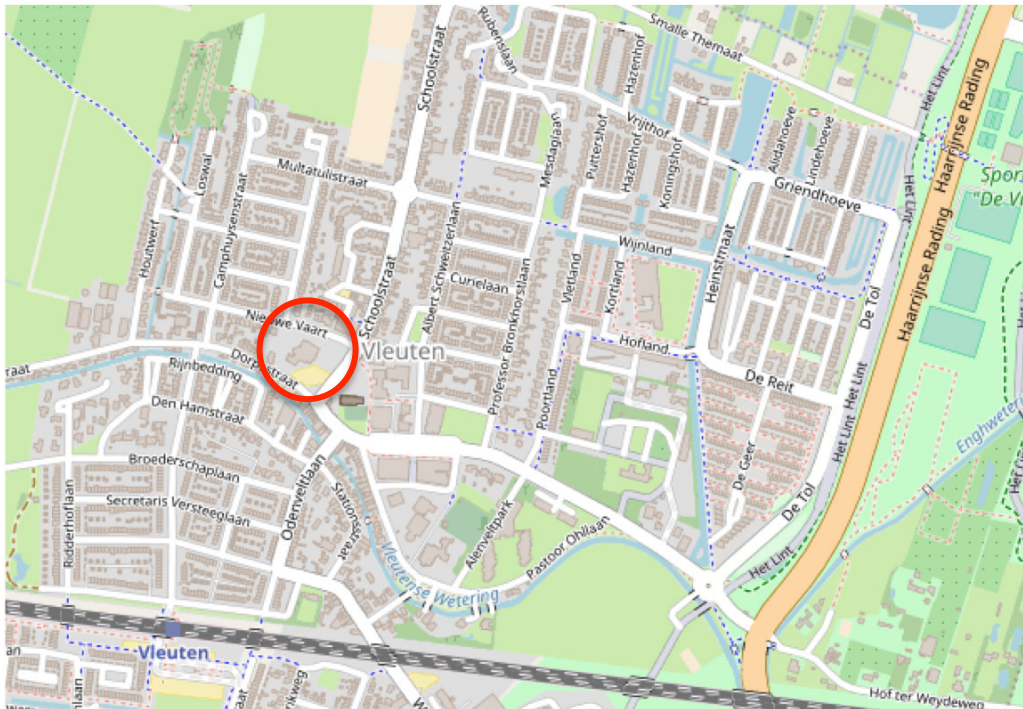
Rubenslaan
Smalle Themaat
Hazenhof
Vrijthof
Het Lint
Haarrijnse Rading
Sport
"De V
Aldahoeve
Lindehoeve
Puttershof
Hazenhof
Koningshof
Mesdaglaan
Multatulistraat
Schoolstraat
Griendhoeve
Het Lint
Loswal
Houtwerf
Camphuysenstraat
Albert Schweitzerlaan
Curielaan
Vletland
Kortland
Wijnland
Heinstraat
Haarrijnse Rading
Nieuwe Vaart
Schoolstraat
Professor Bronkhorstlaan
De Tol
Vleuten
Hofland
Dorpsstraat
Rijnbedding
Poortland
De Reit
Het Lint
Het Lint
Den Hamstraat
Enghwetering
Broederschaplaan
Odenveltlaan
Stationsstraat
De Geer
Secretaris Versteeglaan
Ridderhoflaan
Alenveltpark
Pastoor Ohllaan
De Tol
Vleutense Wetering
Het Lint
Vleuten
Hof ter Weydeweg